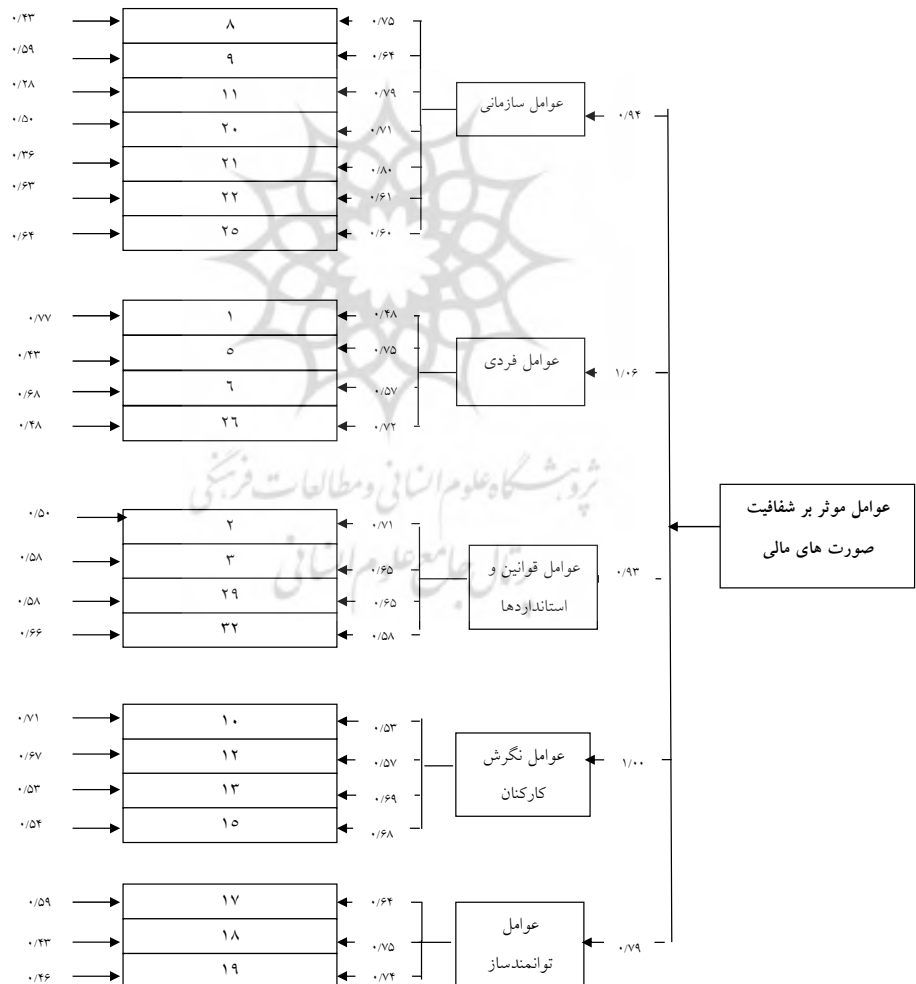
عوامل موثر بر شفافیت صورت های مالی

عوامل سازمانی
۰/۹۴

۰/۴۳
۸
۰/۷۵

۰/۵۹
۹
۰/۶۴

۰/۲۸
۱۱
۰/۷۹

۰/۵۰
۲۰
۰/۷۱

۰/۳۶
۲۱
۰/۸۰

۰/۶۳
۲۲
۰/۶۱

۰/۶۴
۲۵
۰/۶۰

عوامل فردی
۱/۰۶

۰/۷۷
۱
۰/۴۸

۰/۴۳
۵
۰/۷۵

۰/۶۸
۶
۰/۵۷

۰/۴۸
۲۶
۰/۷۲

عوامل قوانین و استانداردها
۰/۹۳

۰/۵۰
۲
۰/۷۱

۰/۵۸
۳
۰/۶۵

۰/۵۸
۲۹
۰/۶۵

۰/۶۶
۳۲
۰/۵۸

عوامل نگرش کارکنان
۱/۰۰

۰/۷۱
۱۰
۰/۵۳

۰/۶۷
۱۲
۰/۵۷

۰/۵۳
۱۳
۰/۶۹

۰/۵۴
۱۵
۰/۶۸

عوامل توانمندساز
۰/۷۹

۰/۵۹
۱۷
۰/۶۴

۰/۴۳
۱۸
۰/۷۵

۰/۴۶
۱۹
۰/۷۴

پژوهشگاه علوم انسانی و مطالعات فرهنگی
پرتال جامع علوم انسانی